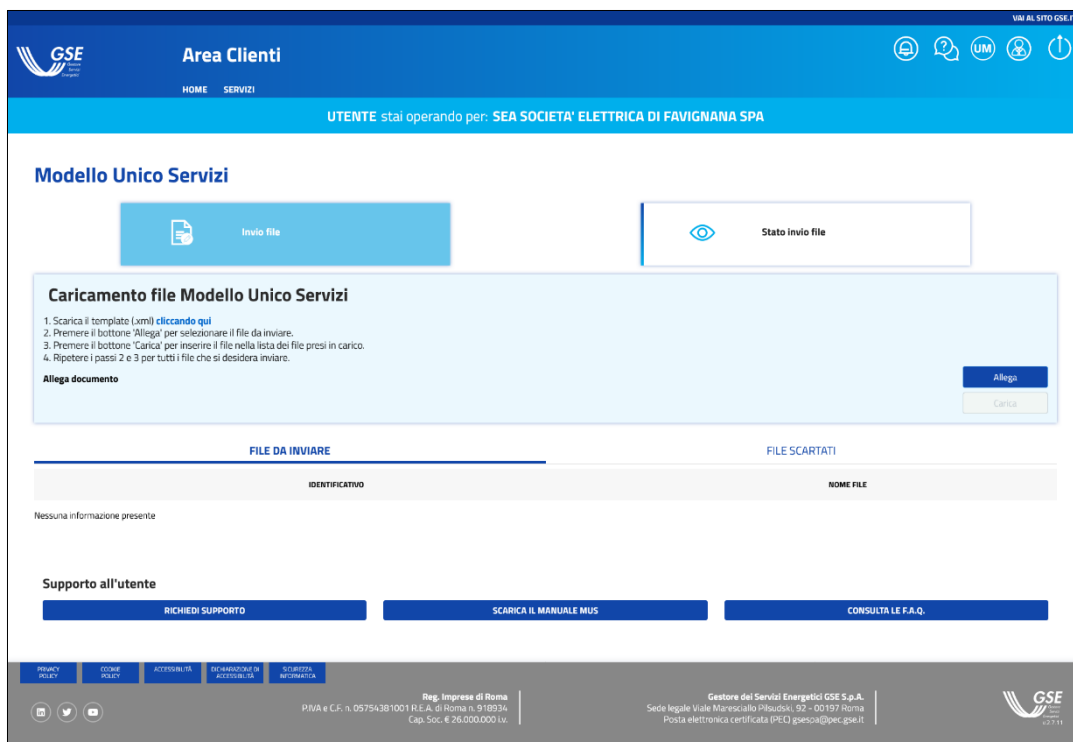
VAI AL SITO GSE.I

GSE Gestore Servizi Energetici

Area Clienti

HOME SERVIZI

UM

UTENTE stai operando per: SEA SOCIETA' ELETTRICA DI FAVIGNANA SPA

Modello Unico Servizi

Invio file

Stato invio file

Caricamento file Modello Unico Servizi

1. Scarica il template (.xml) cliccando qui
2. Premere il bottone 'Allega' per selezionare il file da inviare.
3. Premere il bottone 'Carica' per inserire il file nella lista dei file presi in carico.
4. Ripetere i passi 2 e 3 per tutti i file che si desidera inviare.

Allega documento

Allega

Carica

FILE DA INVIARE

FILE SCARTATI

| IDENTIFICATIVO | NOME FILE |
|---|---|

Nessuna informazione presente

Supporto all'utente

RICHIEDI SUPPORTO

SCARICA IL MANUALE MUS

CONSULTA LE F.A.Q.

PRIVACY POLICY

COOKIE POLICY

ACCESSIBILITÀ

DICHIARAZIONE DI ACCESSIBILITÀ

SICUREZZA INFORMATICA

Reg. Imprese di Roma
P.IVA e C.F. n. 05754381001 R.E.A. di Roma n. 918934
Cap. Soc. € 26.000.000 i.v.

Gestore dei Servizi Energetici GSE S.p.A.
Sede legale Viale Maresciallo Pilsudski, 92 - 00197 Roma
Posta elettronica certificata (PEC) gsespa@pec.gse.it

GSE
v.2.7.11